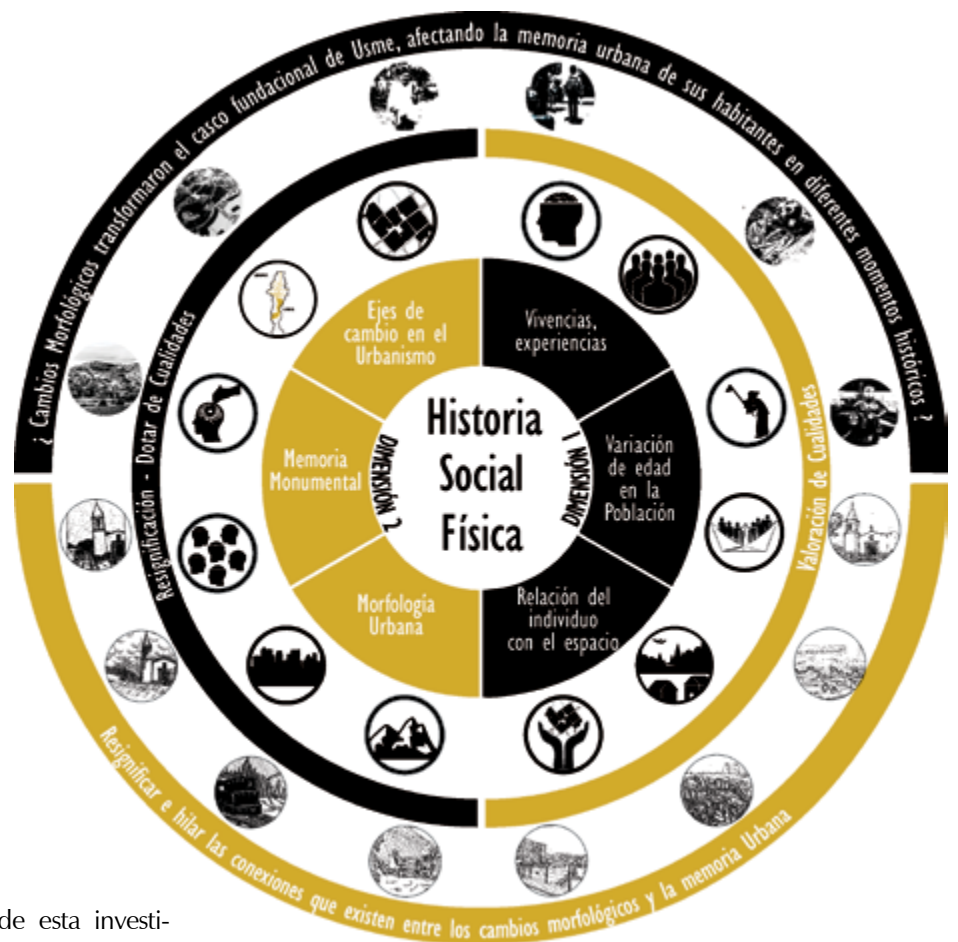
¿ Cambios Morfológicos transformaron el casco fundacional de Usme, afectando la memoria urbana de sus habitantes en diferentes momentos históricos ?

Resignificación - Dotar de Cualidades

Valoración de Cualidades

Historia Social Física

DIMENSIÓN 1

Vivencias, experiencias

Variación de edad en la Población

Relación del individuo con el espacio

DIMENSIÓN 2

Ejes de cambio en el Urbanismo

Memoria Monumental

Morfologia Urbana

Resignificar e hilar las conexiones que existen entre los cambios morfológicos y la memoria Urbana

de esta investi-